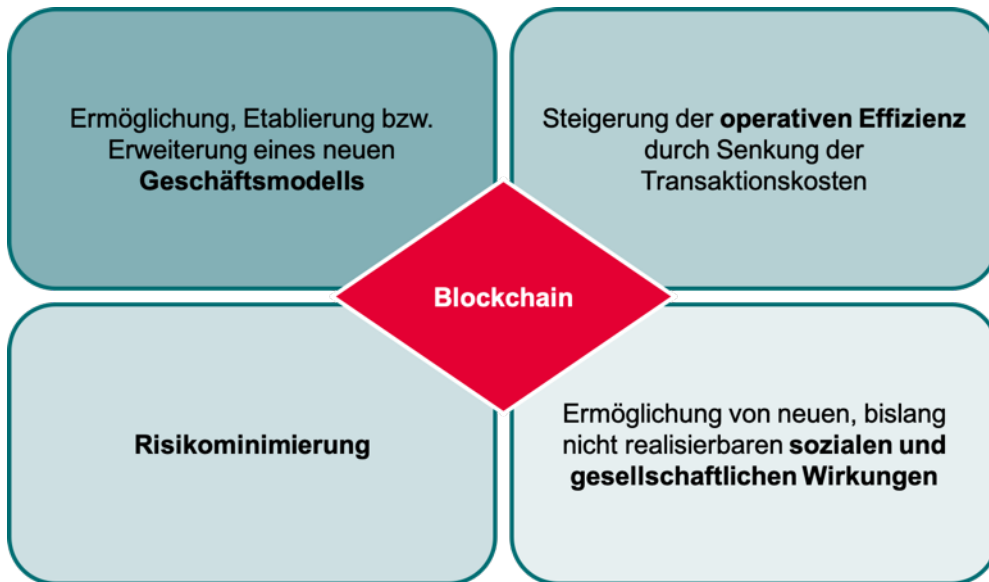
Ermöglichung, Etablierung bzw. Erweiterung eines neuen Geschäftsmodells

Steigerung der operativen Effizienz durch Senkung der Transaktionskosten

Blockchain

Risikominimierung

Ermöglichung von neuen, bislang nicht realisierbaren sozialen und gesellschaftlichen Wirkungen